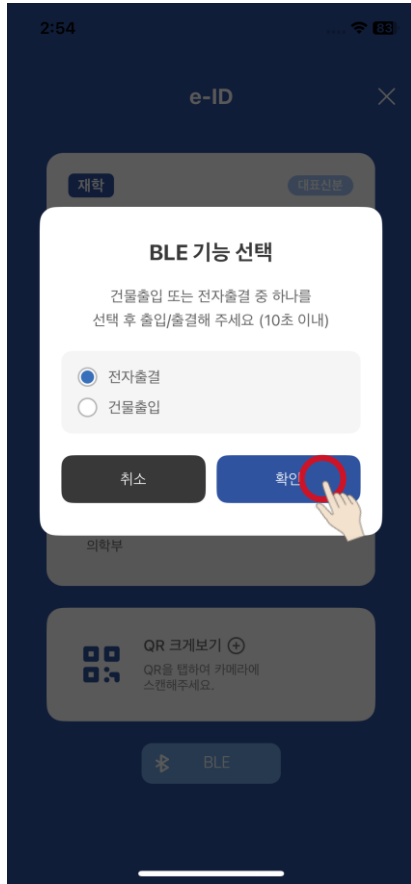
2:54

83

e-ID

재학

대표신분

BLE 기능 선택

건물출입 또는 전자출결 중 하나를 선택 후 출입/출결해 주세요 (10초 이내)

전자출결

건물출입

취소

확인

의학부

QR 크게보기

QR을 탭하여 카메라에 스캔해주세요.

BLE